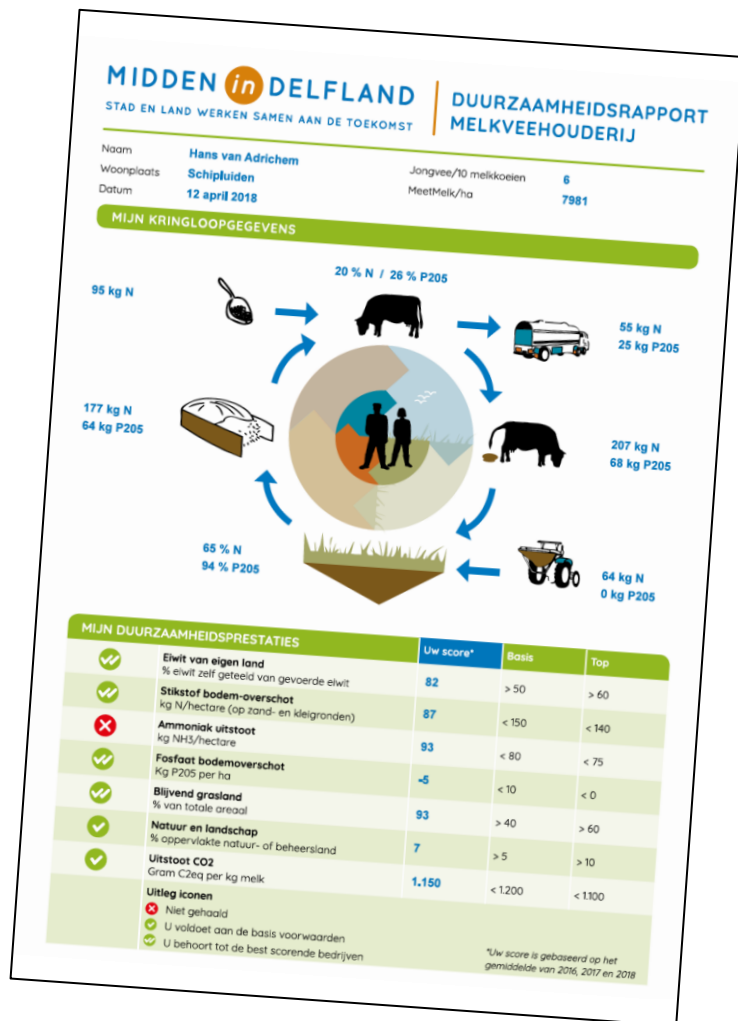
MIDDEN in DELFLAND
STAD EN LAND WERKEN SAMEN AAN DE TOEKOMST

DUURZAAMHEIDSRAPPORT MELKVEEHOUDERIJ

Naam Hans van Adrichem
Woonplaats Schipluiden
Datum 12 april 2018
Jongvee/10 melkkoeien 6
MeetMelk/ha 7981

MIJN KRINGLOOPGEGEVENS

95 kg N

20 % N / 26 % P205

55 kg N
25 kg P205

177 kg N
64 kg P205

207 kg N
68 kg P205

65 % N
94 % P205

64 kg N
0 kg P205

MIJN DUURZAAMHEIDSPRESTATIES

| | | Uw score* | Basis | Top |
|---|---|---|---|---|
| | Eiwit van eigen land<br>% eiwit zelf geteeld van gevoerde eiwit | 82 | > 50 | > 60 |
| | Stikstof bodem-overschot<br>kg N/hectare (op zand- en kleigronden) | 87 | < 150 | < 140 |
| | Ammoniak uitstoot<br>kg NH3/hectare | 93 | < 80 | < 75 |
| | Fosfaat bodemoverschot<br>Kg P205 per ha | -5 | < 10 | < 0 |
| | Blijvend grasland<br>% van totale areaal | 93 | > 40 | > 60 |
| | Natuur en landschap<br>% oppervlakte natuur- of beheersland | 7 | > 5 | > 10 |
| | Uitstoot CO2<br>Gram C2eq per kg melk | 1.150 | < 1.200 | < 1.100 |

Uitleg iconen
Niet gehaald
U voldoet aan de basis voorwaarden
U behoort tot de best scorende bedrijven

*Uw score is gebaseerd op het gemiddelde van 2016, 2017 en 2018